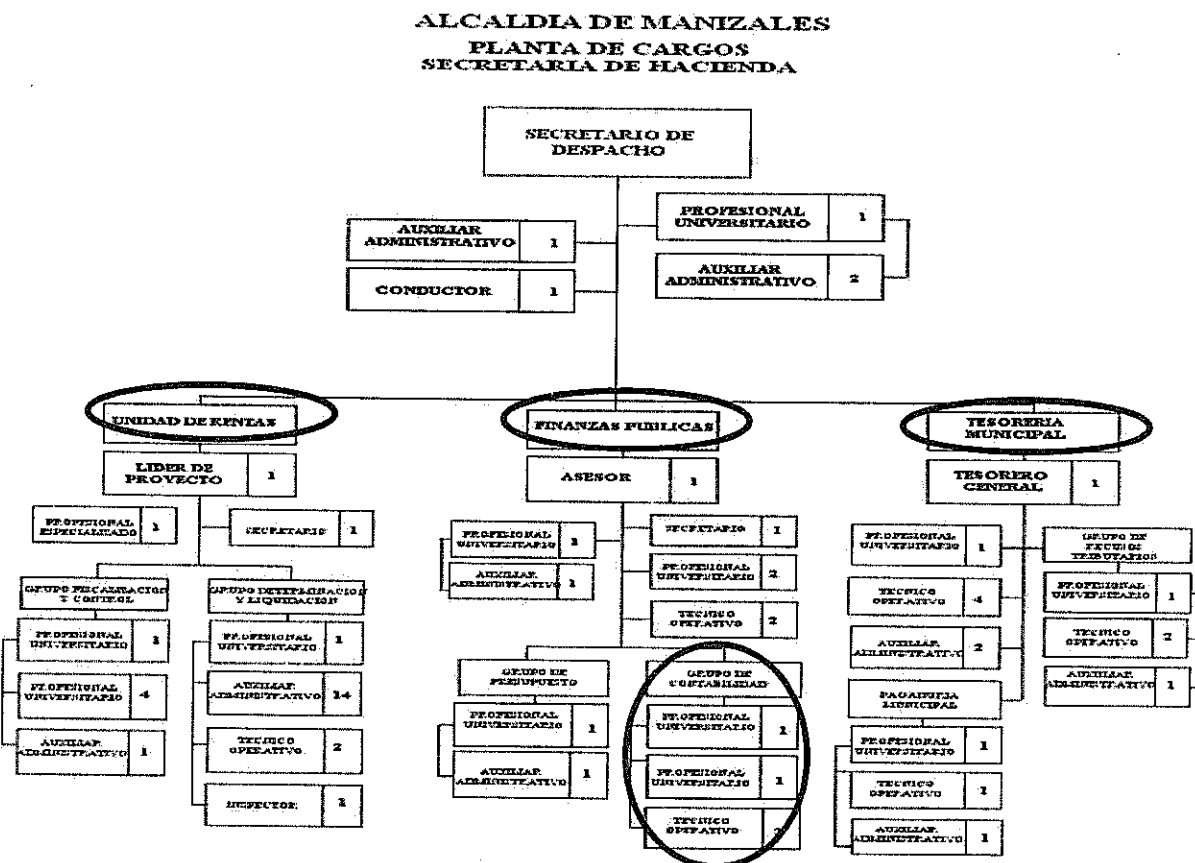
ALCALDIA DE MANIZALES
PLANTA DE CARGOS
SECRETARIA DE HACIENDA

SECRETARIO DE DESPACHO

AUXILIAR ADMINISTRATIVO 1

CONDUCTOR 1

PROFESIONAL UNIVERSITARIO 1

AUXILIAR ADMINISTRATIVO 2

UNIDAD DE RENTAS

LIDER DE PROYECTO 1

PROFESIONAL ESPECIALIZADO 1

SECRETARIO 1

GRUPO FISCALIZACION Y CONTROL

PROFESIONAL UNIVERSITARIO 3

PROFESIONAL UNIVERSITARIO 4

AUXILIAR ADMINISTRATIVO 1

GRUPO DETERMINACION Y LIQUIDACION

PROFESIONAL UNIVERSITARIO 1

AUXILIAR ADMINISTRATIVO 14

TECNICO OPERATIVO 2

INSPECTOR 1

FINANZAS PUBLICAS

ASESOR 1

PROFESIONAL UNIVERSITARIO 1

AUXILIAR ADMINISTRATIVO 1

SECRETARIO 1

PROFESIONAL UNIVERSITARIO 2

TECNICO OPERATIVO 2

GRUPO DE PRESUPUESTO

PROFESIONAL UNIVERSITARIO 1

AUXILIAR ADMINISTRATIVO 1

GRUPO DE CONTABILIDAD

PROFESIONAL UNIVERSITARIO 1

PROFESIONAL UNIVERSITARIO 1

TECNICO OPERATIVO 2

TESORERIA MUNICIPAL

TESORERO GENERAL 1

PROFESIONAL UNIVERSITARIO 1

TECNICO OPERATIVO 4

AUXILIAR ADMINISTRATIVO 2

PAGADURIA MUNICIPAL

PROFESIONAL UNIVERSITARIO 1

TECNICO OPERATIVO 1

AUXILIAR ADMINISTRATIVO 1

GRUPO DE RECURSOS TRIBUTARIOS

PROFESIONAL UNIVERSITARIO 1

TECNICO OPERATIVO 2

AUXILIAR ADMINISTRATIVO 1